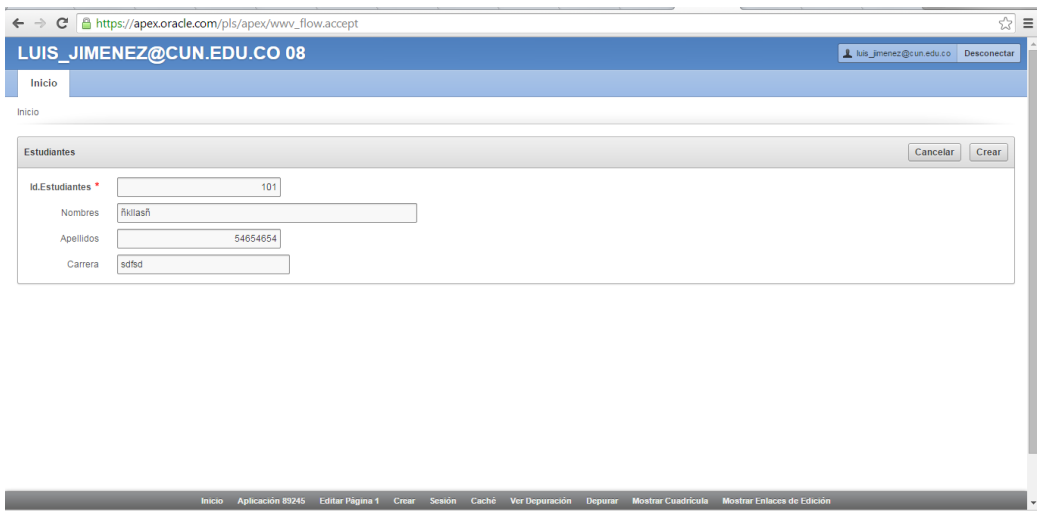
https://apex.oracle.com/pls/apex/wwv_flow.accept

LUIS_JIMENEZ@CUN.EDU.CO 08

luis_jimenez@cun.edu.co Desconectar

Inicio

Inicio

Estudiantes

Cancelar Crear

Id.Estudiantes * 101

Nombres ñkllasñ

Apellidos 54654654

Carrera sdfsd

Inicio Aplicación 89245 Editar Página 1 Crear Sesión Caché Ver Depuración Depurar Mostrar Cuadrícula Mostrar Enlaces de Edición